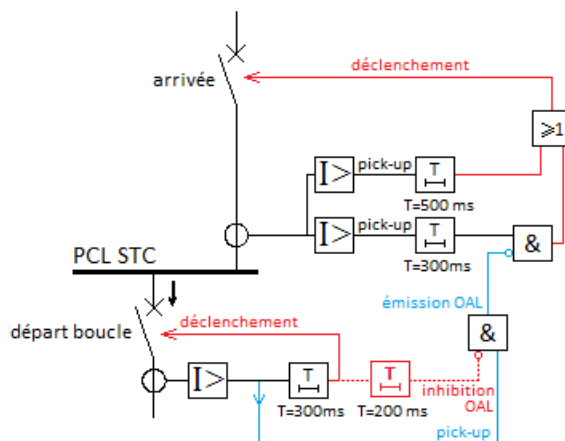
arrivée

déclenchement

$\geqslant 1$

I>

pick-up

T

T=500 ms

I>

pick-up

T

T=300ms

&

PCL STC

émission OAL

départ boucle

déclenchement

&

I>

T

T

T=300ms

T=200 ms

inhibition OAL

pick-up